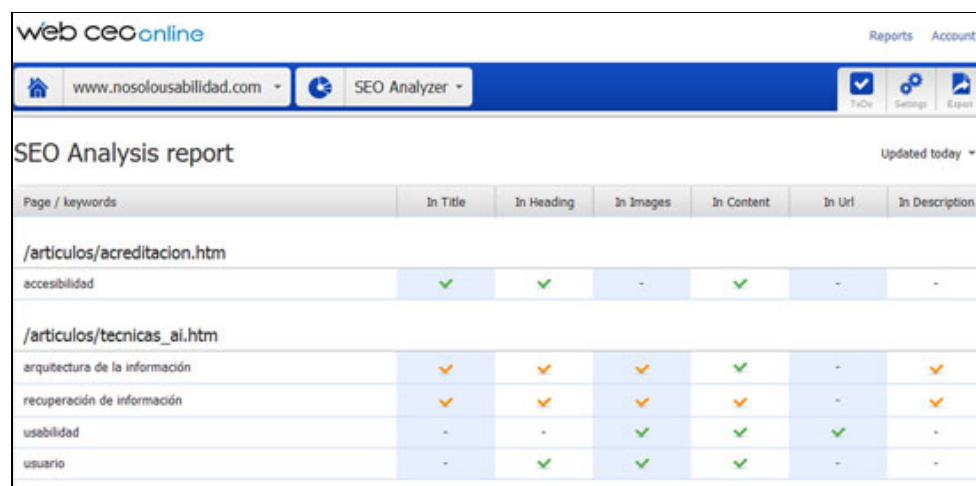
web ceoonline

Reports Account

www.nosolousabilidad.com SEO Analyzer

ToDo Settings Export

SEO Analysis report

Updated today

| Page / keywords | In Title | In Heading | In Images | In Content | In Url | In Description |
|---|---|---|---|---|---|---|
| /articulos/acreditacion.htm | | | | | | |
| accesibilidad | ✓ | ✓ | - | ✓ | - | - |
| /articulos/tecnicas_ai.htm | | | | | | |
| arquitectura de la información | ✓ | ✓ | ✓ | ✓ | - | ✓ |
| recuperación de información | ✓ | ✓ | ✓ | ✓ | - | ✓ |
| usabilidad | - | - | ✓ | ✓ | ✓ | - |
| usuario | - | ✓ | ✓ | ✓ | - | - |